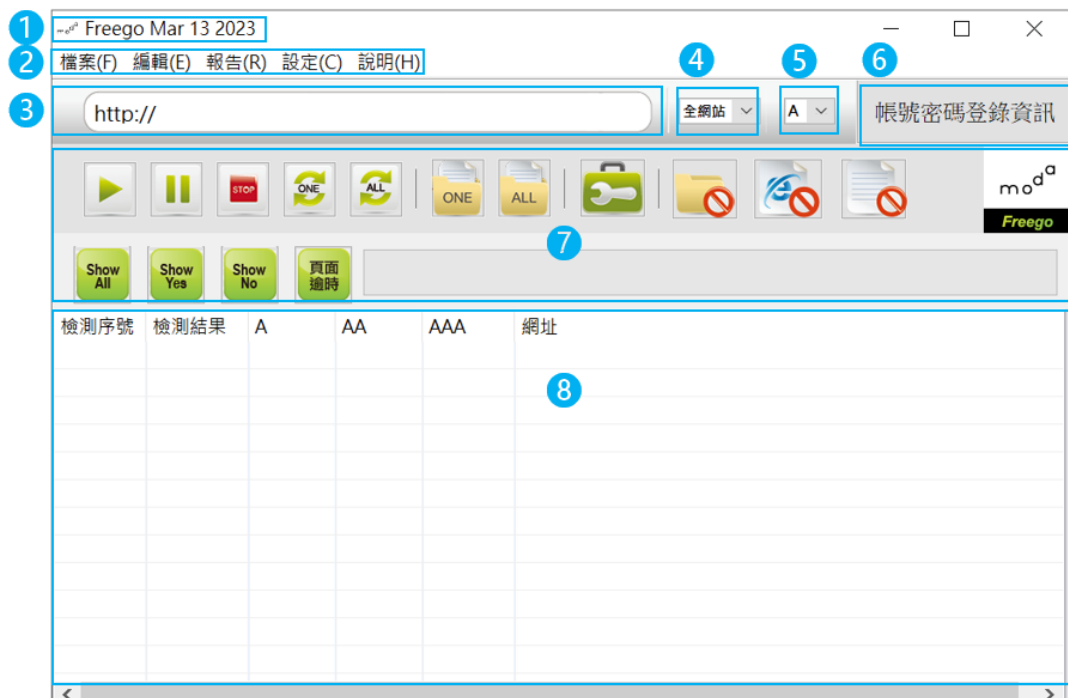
1 Freego Mar 13 2023
2 檔案(F) 編輯(E) 報告(R) 設定(C) 說明(H)
3 http://
4 全網站
5 A
6 帳號密碼登錄資訊

STOP ONE ALL ONE ALL

moda Freego

7
Show All
Show Yes
Show No
頁面逾時

| 檢測序號 | 檢測結果 | A | AA | AAA | 網址 |
|---|---|---|---|---|---|

8